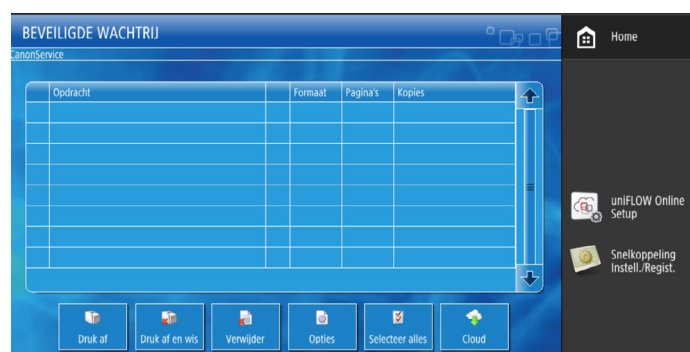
BEVEILIGDE WACHTRIJ

CanonService

| | Opdracht | | Formaat | Pagina's | Kopies |
|---|---|---|---|---|---|
| | | | | | |
| | | | | | |
| | | | | | |
| | | | | | |
| | | | | | |
| | | | | | |
| | | | | | |
| | | | | | |
| | | | | | |

Druk af
Druk af en wis
Verwijder
Opties
Selecteer alles
Cloud

Home

uniFLOW Online Setup

Snelkoppeling Instell./Regist.